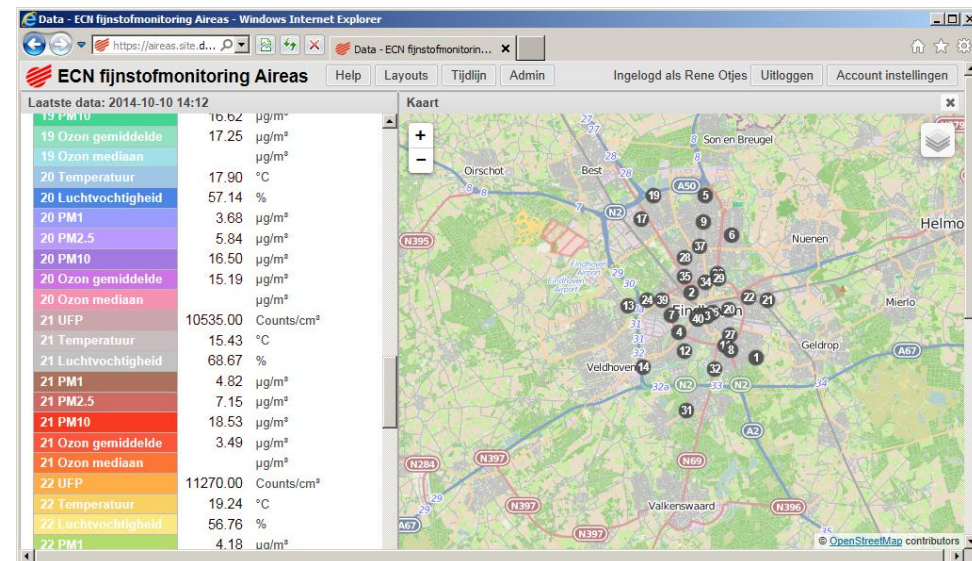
Data - ECN fijnstofmonitoring Aireas - Windows Internet Explorer

https://aireas.site.d...

Data - ECN fijnstofmonitorin...

ECN fijnstofmonitoring Aireas

Help Layouts Tijdlijn Admin Ingelogd als Rene Otjes Uitloggen Account instellingen

Laatste data: 2014-10-10 14:12

Kaart

| | | |
|---|---|---|
| 19 PM10 | 16.62 | µg/m³ |
| 19 Ozon gemiddelde | 17.25 | µg/m³ |
| 19 Ozon mediaan | | µg/m³ |
| 20 Temperatuur | 17.90 | °C |
| 20 Luchtvochtigheid | 57.14 | % |
| 20 PM1 | 3.68 | µg/m³ |
| 20 PM2.5 | 5.84 | µg/m³ |
| 20 PM10 | 16.50 | µg/m³ |
| 20 Ozon gemiddelde | 15.19 | µg/m³ |
| 20 Ozon mediaan | | µg/m³ |
| 21 UFP | 10535.00 | Counts/cm³ |
| 21 Temperatuur | 15.43 | °C |
| 21 Luchtvochtigheid | 68.67 | % |
| 21 PM1 | 4.82 | µg/m³ |
| 21 PM2.5 | 7.15 | µg/m³ |
| 21 PM10 | 18.53 | µg/m³ |
| 21 Ozon gemiddelde | 3.49 | µg/m³ |
| 21 Ozon mediaan | | µg/m³ |
| 22 UFP | 11270.00 | Counts/cm³ |
| 22 Temperatuur | 19.24 | °C |
| 22 Luchtvochtigheid | 56.76 | % |
| 22 PM1 | 4.18 | µg/m³ |

Son en Breugel Oirschot Best Helmo Nuenen Eindhoven Mierlo Geldrop Veldhoven Valkenswaard

A50 N2 N395 A67 N284 N397 N69 A2 N396

19 5 17 9 6 37 28 35 34 29 2 13 24 39 7 40 3 20 22 21 4 27 11 8 12 1 14 32 31

27 8 28 7 29 30 31 32 33 34 35 28 8 32a

© OpenStreetMap contributors